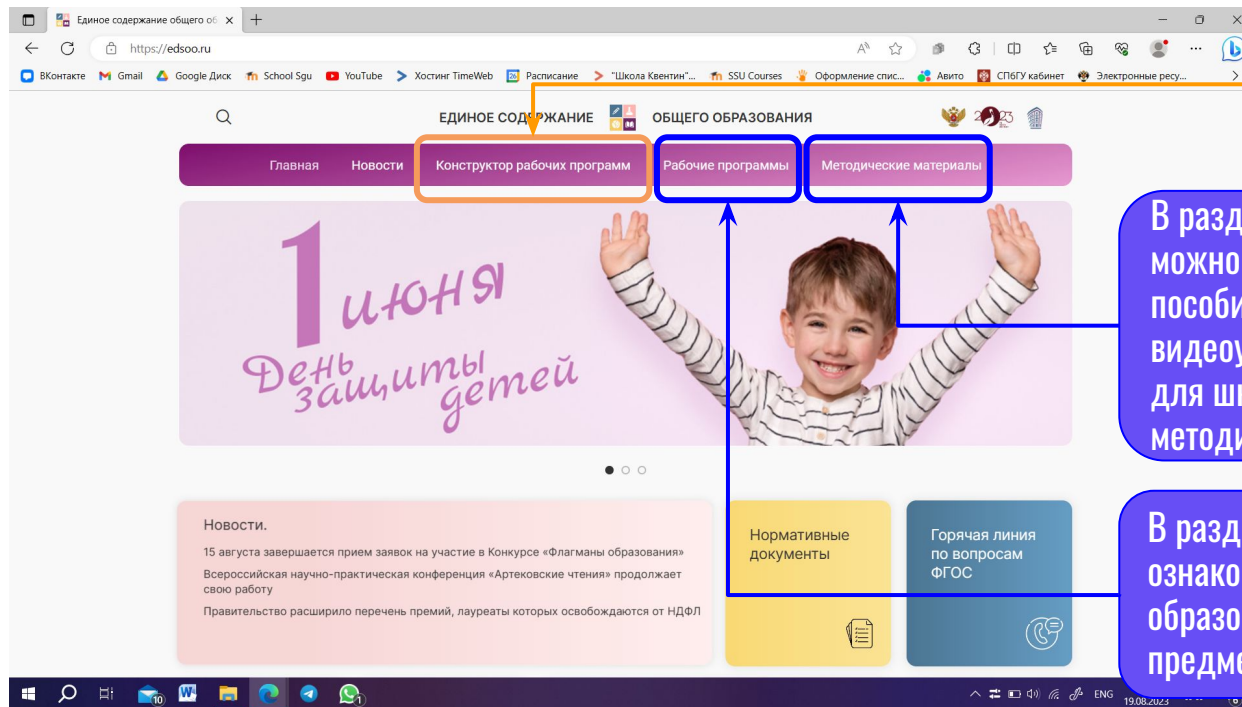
Единое содержание общего об ×

https://edsoo.ru

ВКонтакте Gmail Google Диск School Sgu YouTube Хостинг TimeWeb Расписание "Школа Квентин"... SSU Courses Оформление спис... Авито СПбГУ кабинет Электронные ресу...

ЕДИНОЕ СОДЕРЖАНИЕ ОБЩЕГО ОБРАЗОВАНИЯ

Главная Новости Конструктор рабочих программ Рабочие программы Методические материалы

1 июня День защиты детей

В разд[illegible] можно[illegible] пособи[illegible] видеоу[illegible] для ш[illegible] методи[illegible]

В разд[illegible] ознако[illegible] образо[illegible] предме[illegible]

Новости.

15 августа завершается прием заявок на участие в Конкурсе «Флагманы образования»

Всероссийская научно-практическая конференция «Артековские чтения» продолжает свою работу

Правительство расширило перечень премий, лауреаты которых освобождаются от НДФЛ

Нормативные документы

Горячая линия по вопросам ФГОС

ENG 19.08.2023